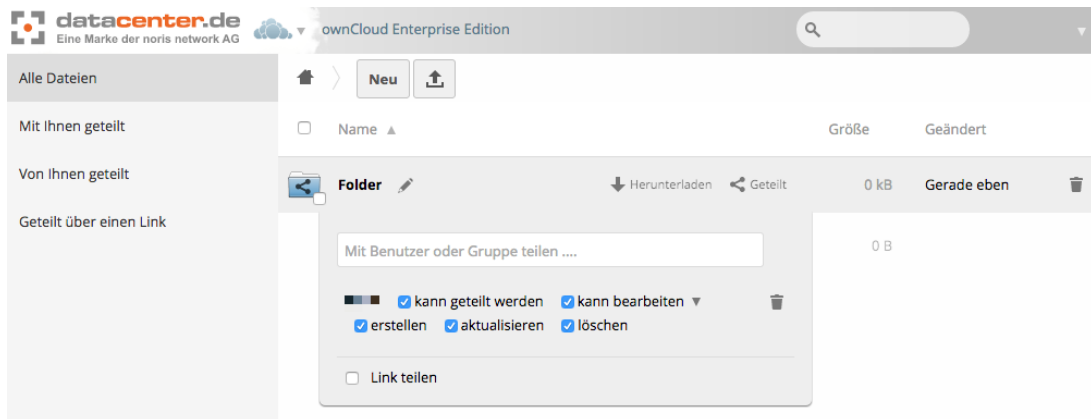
datacenter.de
Eine Marke der noris network AG

ownCloud Enterprise Edition

Alle Dateien
Mit Ihnen geteilt
Von Ihnen geteilt
Geteilt über einen Link

Neu

Name ▲ Größe Geändert

Folder Herunterladen Geteilt 0 kB Gerade eben

Mit Benutzer oder Gruppe teilen ....

0 B

kann geteilt werden kann bearbeiten ▼
erstellen aktualisieren löschen

Link teilen